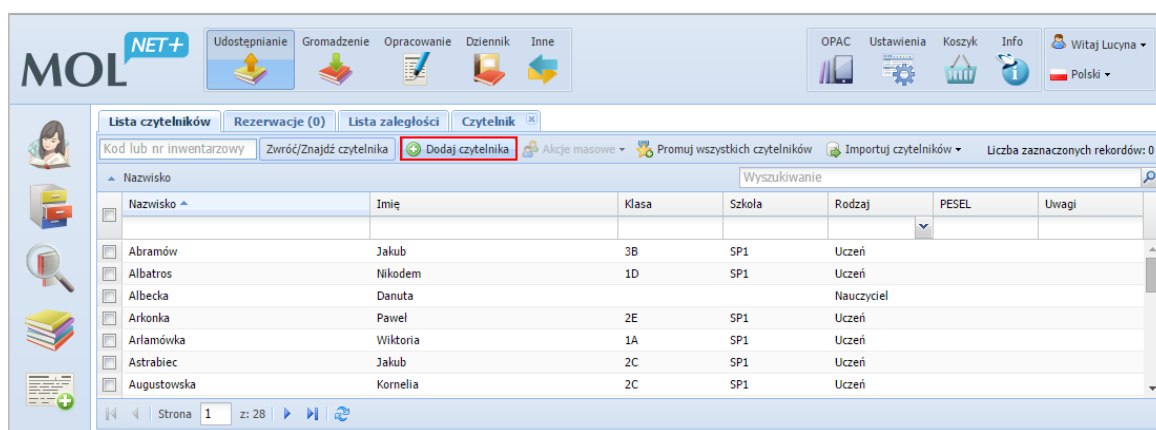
MOL NET+

Udostępnianie Gromadzenie Opracowanie Dziennik Inne

OPAC Ustawienia Koszyk Info

Witaj Lucyna ▾

Polski ▾

Lista czytelników | Rezerwacje (0) | Lista zaległości | Czytelnik

Kod lub nr inwentarzowy | Zwróć/Znajdź czytelnika | Dodaj czytelnika | Akcje masowe ▾ | Promuj wszystkich czytelników | Importuj czytelników ▾ | Liczba zaznaczonych rekordów: 0

▲ Nazwisko

Wyszukiwanie

| Nazwisko ▲ | Imię | Klasa | Szkoła | Rodzaj | PESEL | Uwagi |
|---|---|---|---|---|---|---|
| Abramów | Jakub | 3B | SP1 | Uczeń | | |
| Albatros | Nikodem | 1D | SP1 | Uczeń | | |
| Albecka | Danuta | | | Nauczyciel | | |
| Arkonka | Paweł | 2E | SP1 | Uczeń | | |
| Arłamówka | Wiktoria | 1A | SP1 | Uczeń | | |
| Astrabiec | Jakub | 2C | SP1 | Uczeń | | |
| Augustowska | Kornelia | 2C | SP1 | Uczeń | | |

Strona 1 z: 28